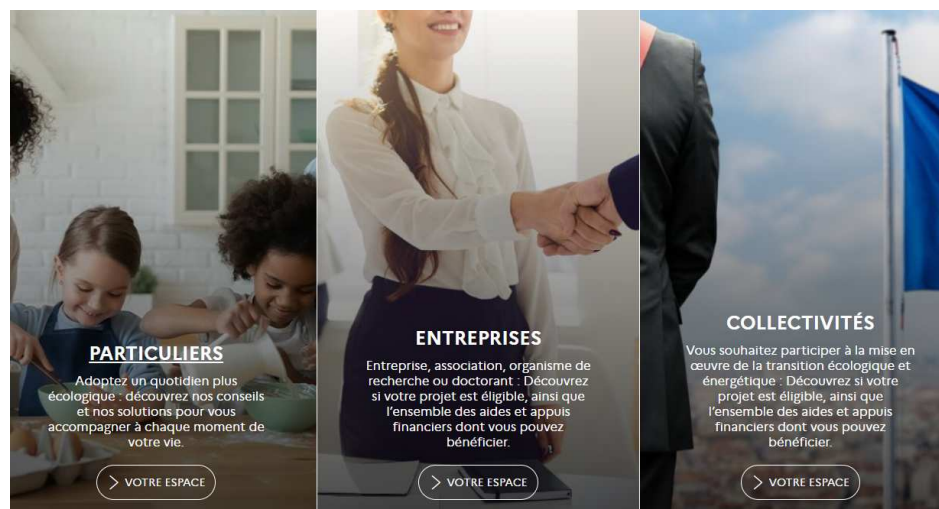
PARTICULIERS

Adoptez un quotidien plus écologique : découvrez nos conseils et nos solutions pour vous accompagner à chaque moment de votre vie.

VOTRE ESPACE

ENTREPRISES

Entreprise, association, organisme de recherche ou doctorant : Découvrez si votre projet est éligible, ainsi que l'ensemble des aides et appuis financiers dont vous pouvez bénéficier.

VOTRE ESPACE

COLLECTIVITÉS

Vous souhaitez participer à la mise en œuvre de la transition écologique et énergétique : Découvrez si votre projet est éligible, ainsi que l'ensemble des aides et appuis financiers dont vous pouvez bénéficier.

VOTRE ESPACE